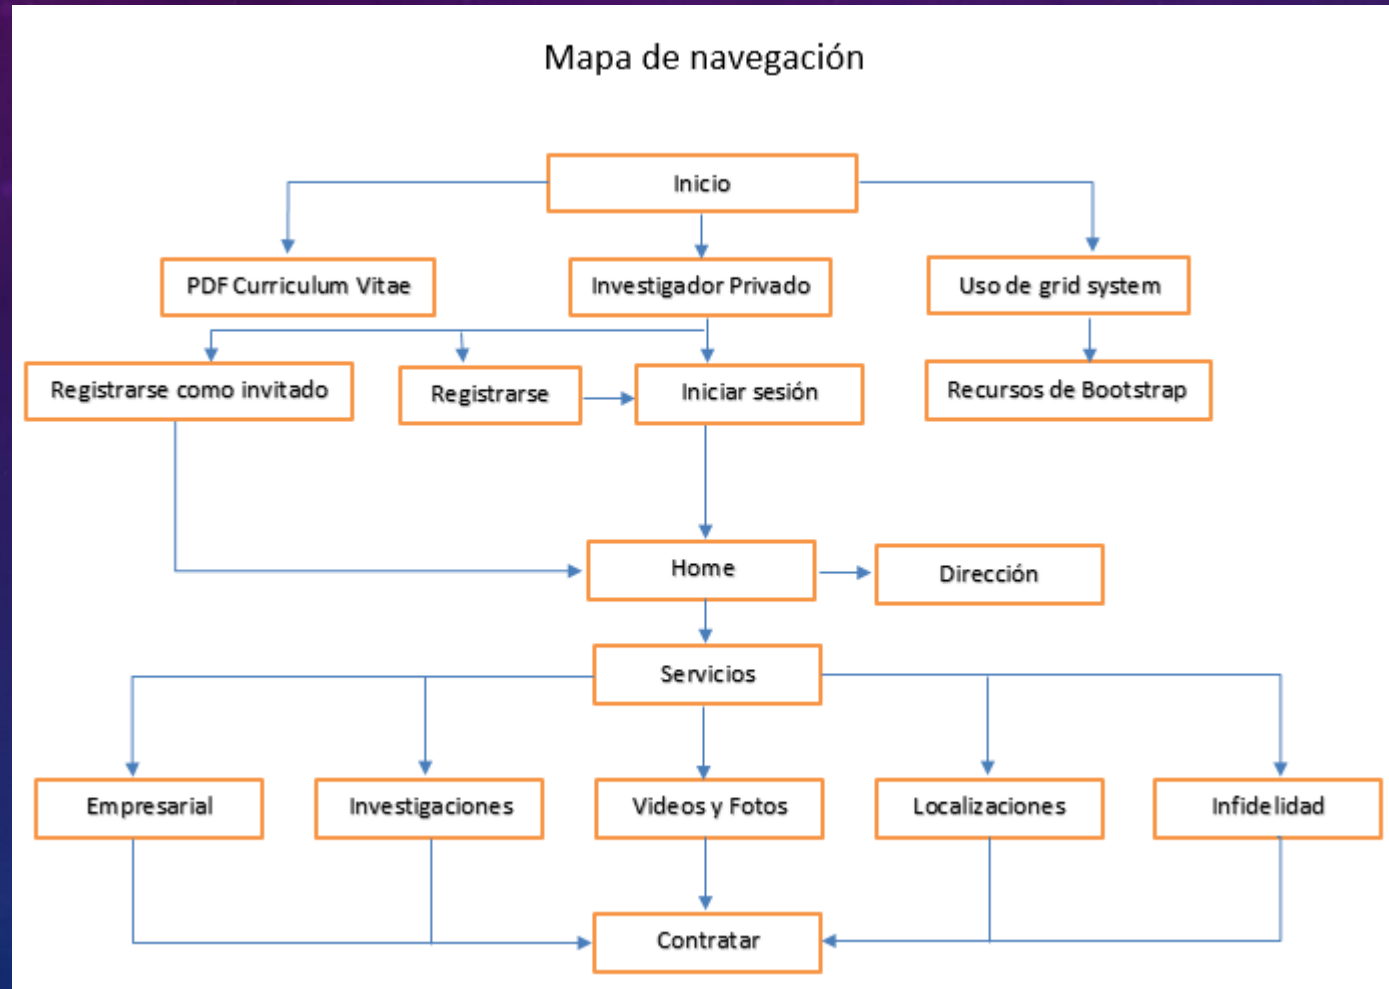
Mapa de navegación

Inicio

PDF Curriculum Vitae

Investigador Privado

Uso de grid system

Registrarse como invitado

Registrarse

Iniciar sesión

Recursos de Bootstrap

Home

Dirección

Servicios

Empresarial

Investigaciones

Videos y Fotos

Localizaciones

Infidelidad

Contratar